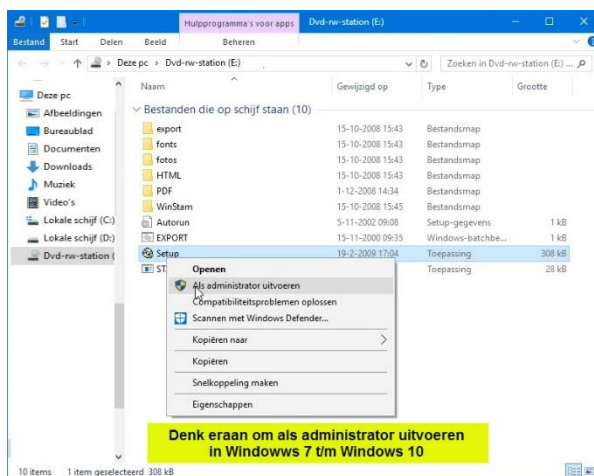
Hulpprogramma's voor apps | Dvd-rw-station (E:)

Bestand | Start | Delen | Beeld | Beheren

Deze pc > Dvd-rw-station (E:)

Zoeken in Dvd-rw-station (E:) ...

Deze pc
Afbeeldingen
Bureaublad
Documenten
Downloads
Muziek
Video's
Lokale schijf (C:)
Lokale schijf (D:)
Dvd-rw-station (

| Naam | Gewijzigd op | Type | Grootte |
|---|---|---|---|
| Bestanden die op schijf staan (10) | | | |
| export | 15-10-2008 15:43 | Bestandsmap | |
| fonts | 15-10-2008 15:43 | Bestandsmap | |
| fotos | 15-10-2008 15:43 | Bestandsmap | |
| HTML | 15-10-2008 15:43 | Bestandsmap | |
| PDF | 1-12-2008 14:34 | Bestandsmap | |
| WinStam | 15-10-2008 15:45 | Bestandsmap | |
| Autorun | 5-11-2002 09:08 | Setup-gegevens | 1 kB |
| EXPORT | 15-11-2000 09:35 | Windows-batchbe... | 1 kB |
| Setup | 19-2-2009 17:04 | Toepassing | 308 kB |
| ST | | Toepassing | 28 kB |

Openen
Als administrator uitvoeren
Compatibiliteitsproblemen oplossen
Scannen met Windows Defender...
Kopiëren naar
Kopiëren
Snelkoppeling maken
Eigenschappen

Denk eraan om als administrator uitvoeren in Windowws 7 t/m Windows 10

10 items   1 item geselecteerd 308 kB